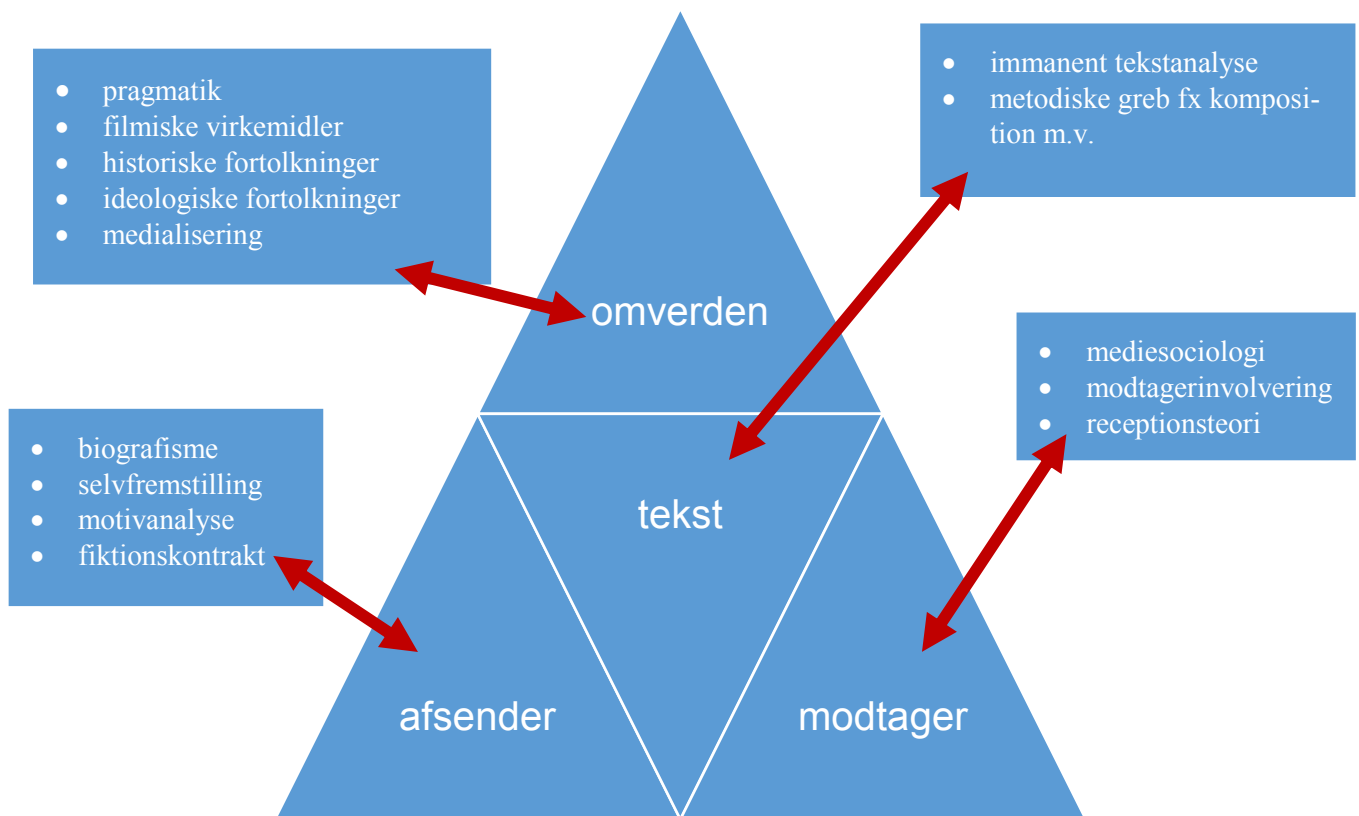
- pragmatik
- filmiske virkemidler
- historiske fortolkninger
- ideologiske fortolkninger
- medialisering

- immanent tekstanalyse
- metodiske greb fx komposition m.v.

omverden

- mediesociologi
- modtagerinvolvering
- receptionsteori

- biografisme
- selvfremstilling
- motivanalyse
- fiktionskontrakt

tekst

afsender

modtager